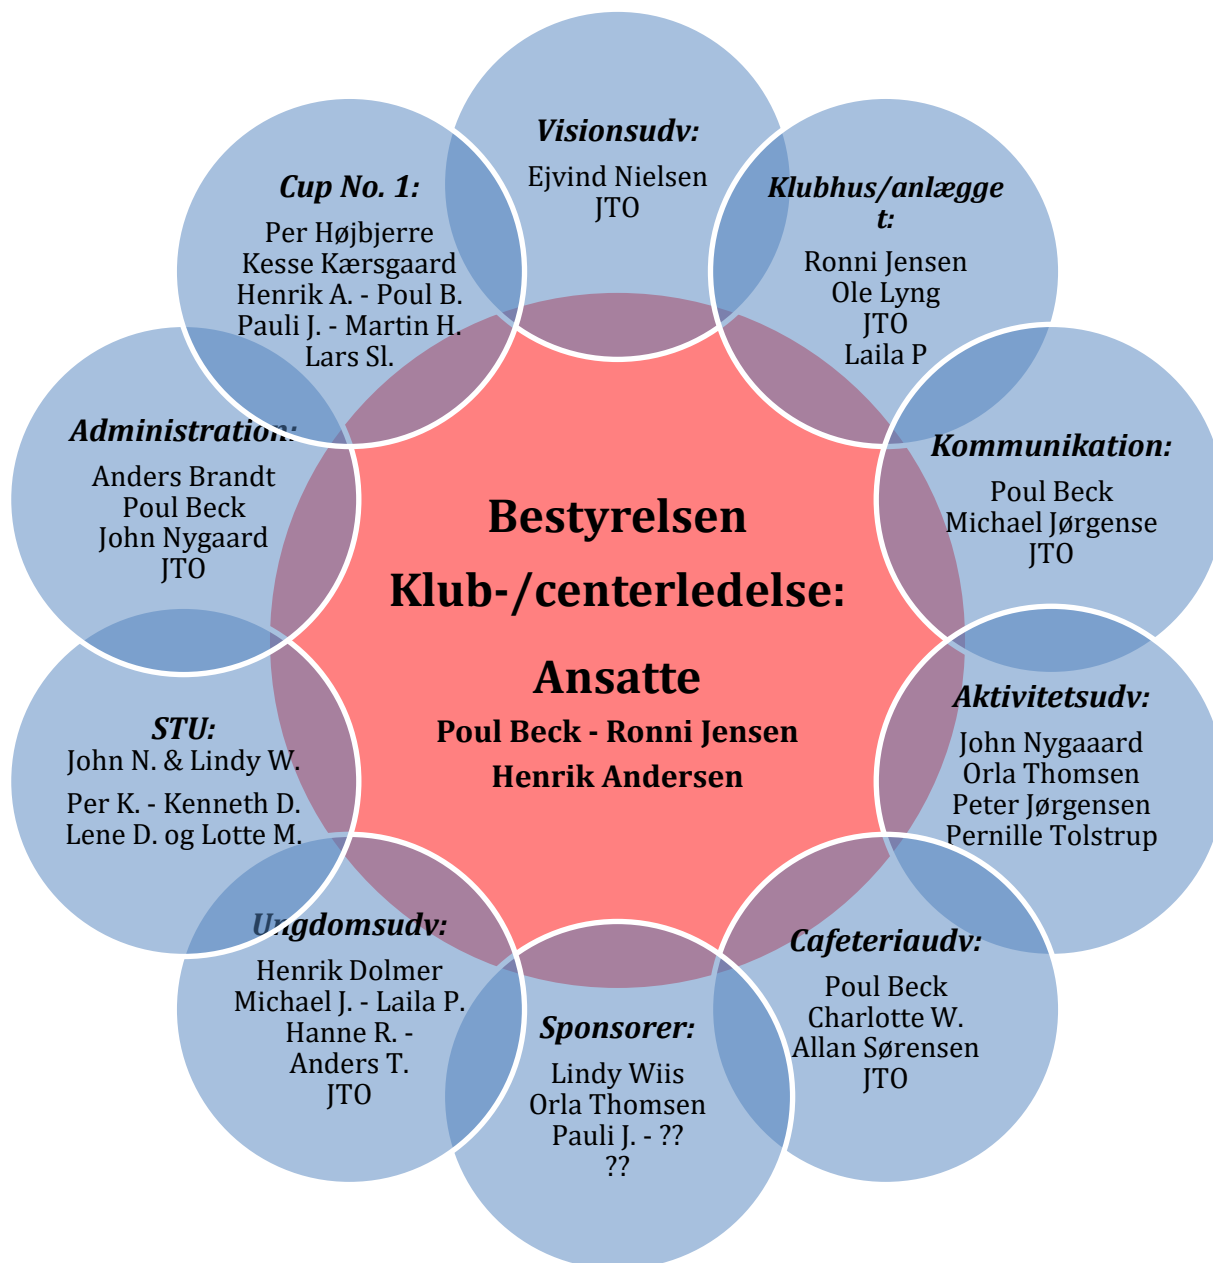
Visionsudv:
Ejvind Nielsen
JTO

Klubhus/anlægget:
Ronni Jensen
Ole Lyng
JTO
Laila P

Kommunikation:
Poul Beck
Michael Jørgense
JTO

Aktivitetsudv:
John Nygaaard
Orla Thomsen
Peter Jørgensen
Pernille Tolstrup

Cafeteriaudv:
Poul Beck
Charlotte W.
Allan Sørensen
JTO

Sponsorer:
Lindy Wiis
Orla Thomsen
Pauli J. - ??
??

Ungdomsudv:
Henrik Dolmer
Michael J. - Laila P.
Hanne R. -
Anders T.
JTO

STU:
John N. & Lindy W.
Per K. - Kenneth D.
Lene D. og Lotte M.

Administration:
Anders Brandt
Poul Beck
John Nygaard
JTO

Cup No. 1:
Per Højbjerre
Kesse Kærsgaard
Henrik A. - Poul B.
Pauli J. - Martin H.
Lars Sl.

Bestyrelsen
Klub-/centerledelse:
Ansatte
Poul Beck - Ronni Jensen
Henrik Andersen